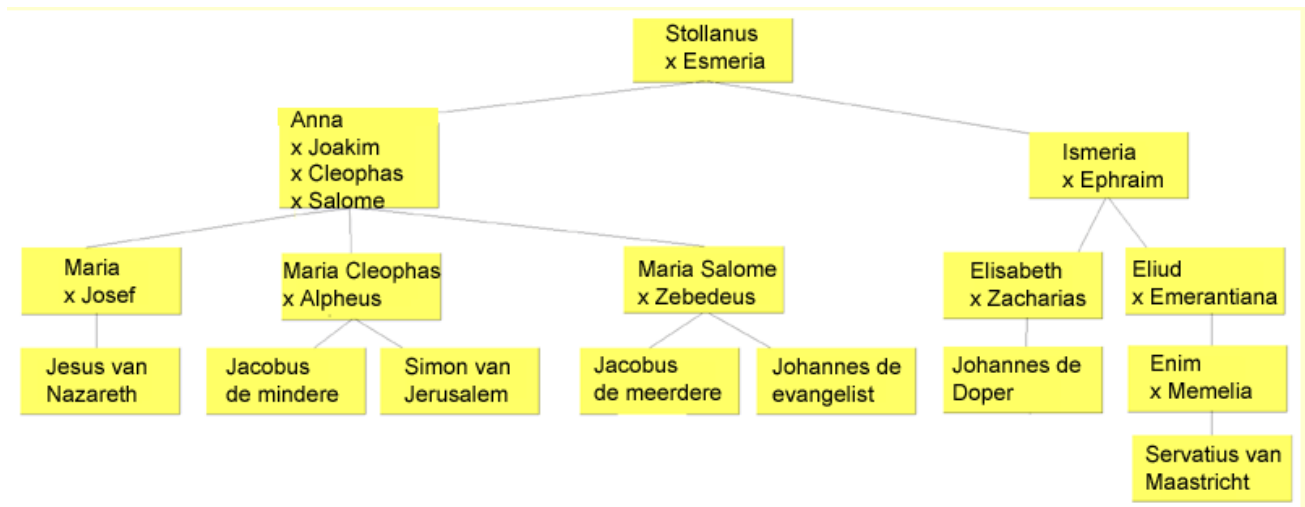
Stollanus
x Esmeria

Anna
x Joakim
x Cleophas
x Salome

Ismeria
x Ephraim

Maria
x Josef

Maria Cleophas
x Alpheus

Maria Salome
x Zebedeus

Elisabeth
x Zacharias

Eliud
x Emerantiana

Jesus van Nazareth

Jacobus de mindere

Simon van Jerusalem

Jacobus de meerdere

Johannes de evangelist

Johannes de Doper

Enim
x Memelia

Servatius van Maastricht